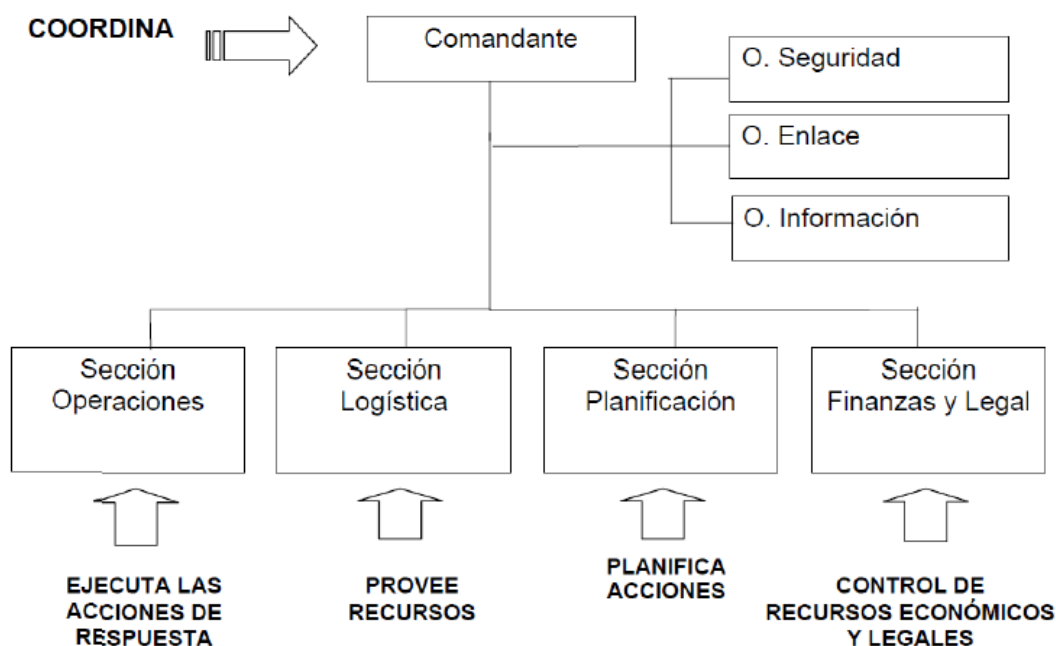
COORDINA

Comandante

O. Seguridad

O. Enlace

O. Información

Sección Operaciones

Sección Logística

Sección Planificación

Sección Finanzas y Legal

EJECUTA LAS ACCIONES DE RESPUESTA

PROVEE RECURSOS

PLANIFICA ACCIONES

CONTROL DE RECURSOS ECONÓMICOS Y LEGALES